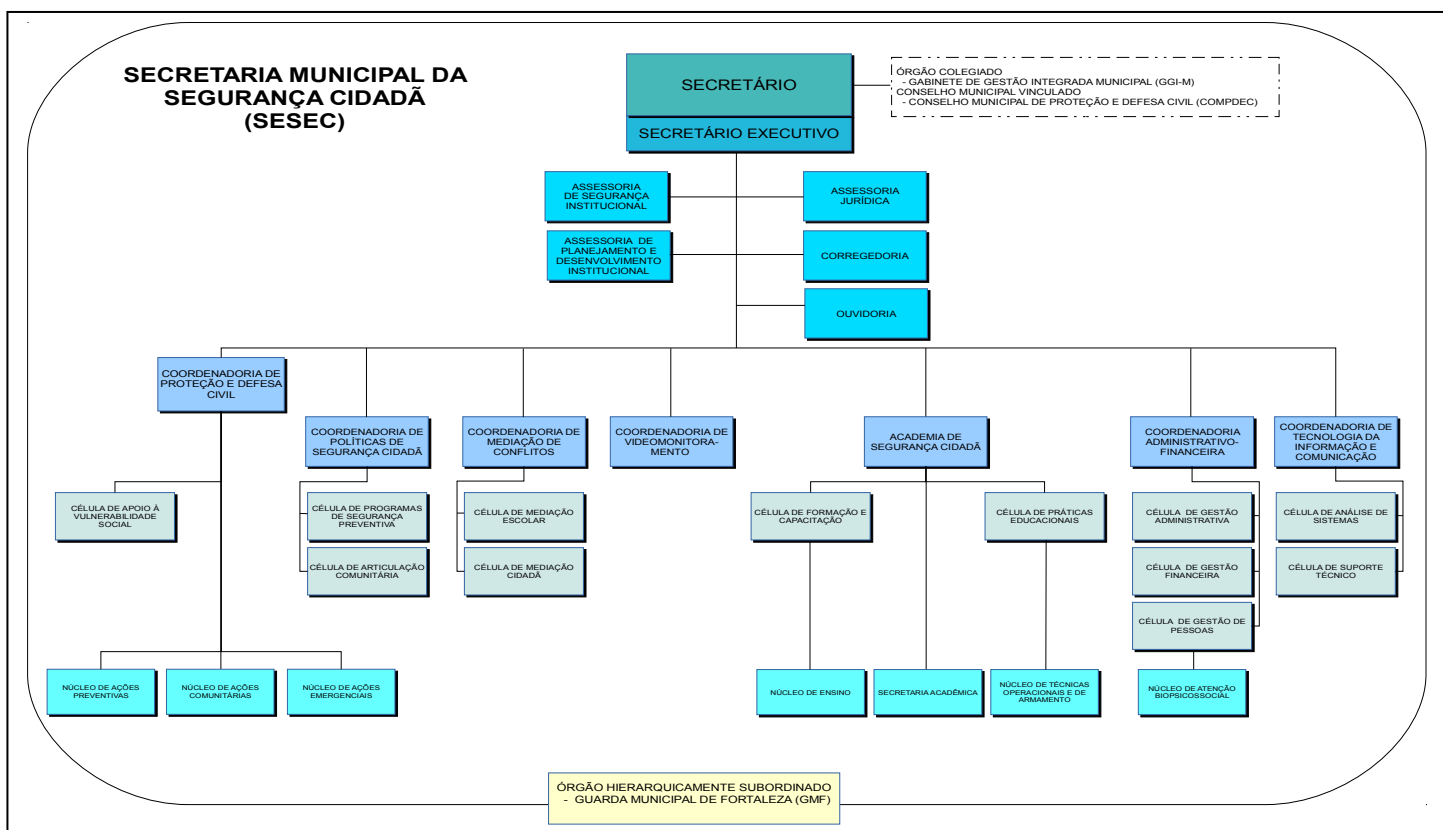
SECRETARIA MUNICIPAL DA SEGURANÇA CIDADÃ (SESEC)

SECRETÁRIO

ÓRGÃO COLEGIADO
- GABINETE DE GESTÃO INTEGRADA MUNICIPAL (GGI-M)
CONSELHO MUNICIPAL VINCULADO
- CONSELHO MUNICIPAL DE PROTEÇÃO E DEFESA CIVIL (COMPDEC)

SECRETÁRIO EXECUTIVO

ASSESSORIA DE SEGURANÇA INSTITUCIONAL

ASSESSORIA JURÍDICA

ASSESSORIA DE PLANEJAMENTO E DESENVOLVIMENTO INSTITUCIONAL

CORREGEDORIA

OUVIDORIA

COORDENADORIA DE PROTEÇÃO E DEFESA CIVIL

CÉLULA DE APOIO À VULNERABILIDADE SOCIAL

NÚCLEO DE AÇÕES PREVENTIVAS

NÚCLEO DE AÇÕES COMUNITÁRIAS

NÚCLEO DE AÇÕES EMERGENCIAIS

COORDENADORIA DE POLÍTICAS DE SEGURANÇA CIDADÃ

CÉLULA DE PROGRAMAS DE SEGURANÇA PREVENTIVA

CÉLULA DE ARTICULAÇÃO COMUNITÁRIA

COORDENADORIA DE MEDIAÇÃO DE CONFLITOS

CÉLULA DE MEDIAÇÃO ESCOLAR

CÉLULA DE MEDIAÇÃO CIDADÃ

COORDENADORIA DE VIDEOMONITORAMENTO

ACADEMIA DE SEGURANÇA CIDADÃ

CÉLULA DE FORMAÇÃO E CAPACITAÇÃO

CÉLULA DE PRÁTICAS EDUCACIONAIS

NÚCLEO DE ENSINO

SECRETARIA ACADÊMICA

NÚCLEO DE TÉCNICAS OPERACIONAIS E DE ARMAMENTO

COORDENADORIA ADMINISTRATIVO-FINANCEIRA

CÉLULA DE GESTÃO ADMINISTRATIVA

CÉLULA DE GESTÃO FINANCEIRA

CÉLULA DE GESTÃO DE PESSOAS

NÚCLEO DE ATENÇÃO BIOPSICOSSOCIAL

COORDENADORIA DE TECNOLOGIA DA INFORMAÇÃO E COMUNICAÇÃO

CÉLULA DE ANÁLISE DE SISTEMAS

CÉLULA DE SUPORTE TÉCNICO

ÓRGÃO HIERARQUICAMENTE SUBORDINADO
- GUARDA MUNICIPAL DE FORTALEZA (GMF)